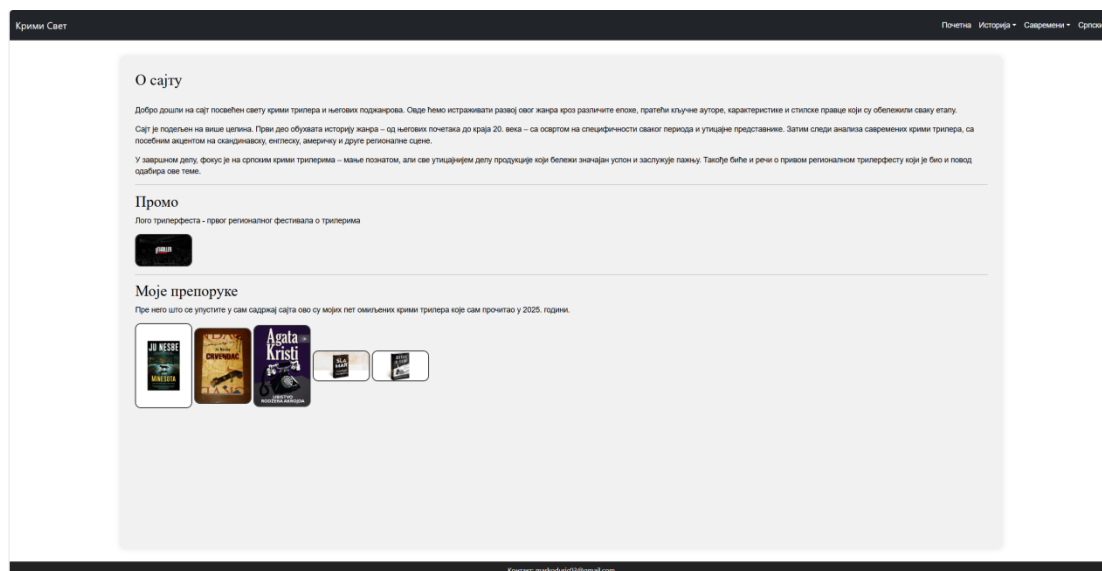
Крими Свет

Почетна Историја ▾ Савремени ▾ Српски

О сајту

Добро дошли на сајт посвећен свету крими трилера и његових поджанрова. Овде ћемо истраживати развој овог жанра кроз различите епохе, пратећи кључне ауторе, карактеристике и стилске правце који су обележили сваку етапу.

Сајт је подељен на више целина. Први део обухвата историју жанра – од његових почетака до краја 20. века – са освртом на специфичности сваког периода и утицајне представнике. Затим следи анализа савремених крими трилера, са посебним акцентом на скандинавску, енглеску, америчку и друге регионалне сцене.

У завршном делу, фокус је на српским крими трилерима – мање познатом, али све утицајнијем делу продукције који бележи значајан успон и заслужује пажњу. Такође биће и речи о првом регионалном трилерфесту који је био и повод одабира ове теме.

Промо

Лого трилерфеста - првог регионалног фестивала о трилерима

Моје препоруке

Пре него што се упустите у сам садржај сајта ово су мојих пет омиљених крими трилера које сам прочитао у 2025. години.

JU NESBE MINESOTA

CRVENDAĆ

Agata Kristi UBISTVO RODŽERA AKROJDA

Контакт: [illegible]@gmail.com